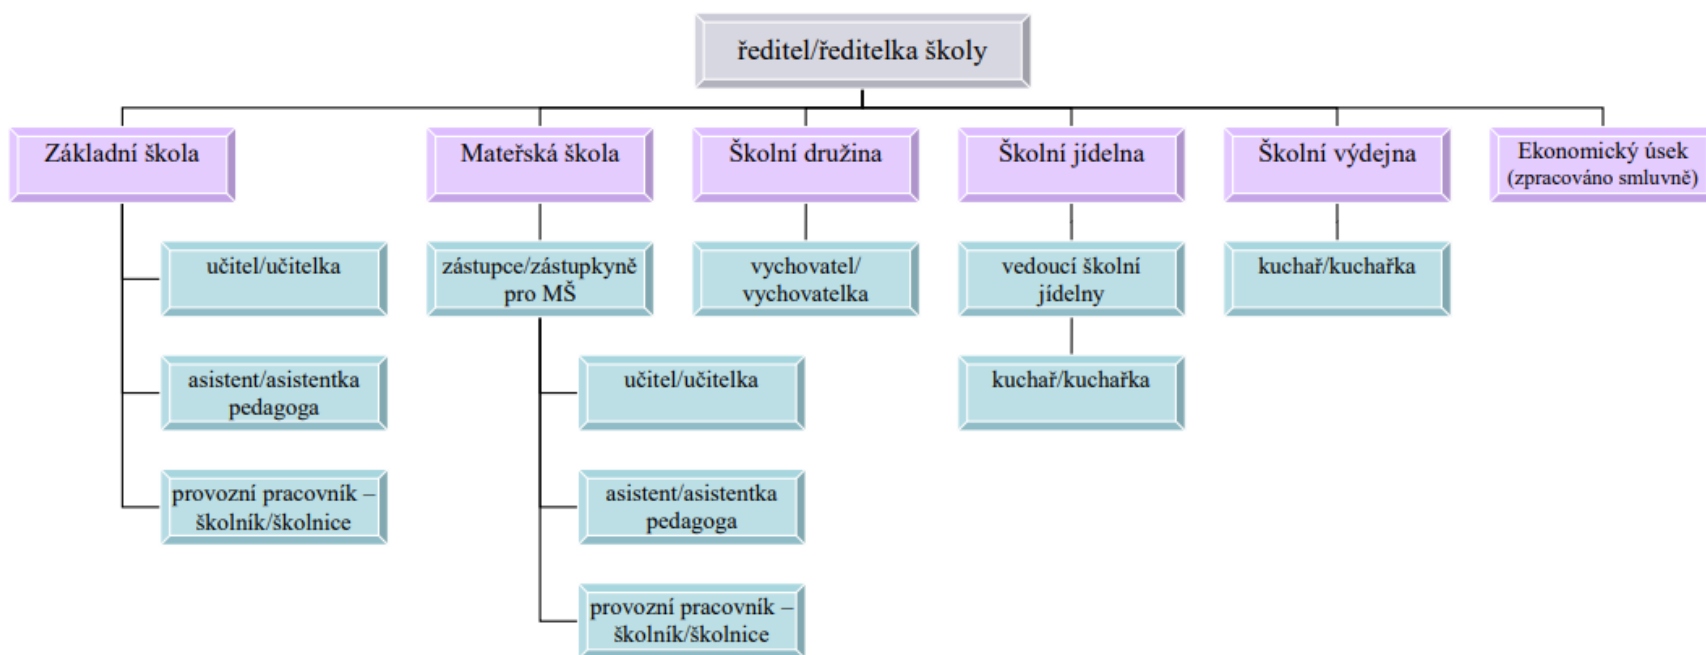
ředitel/ředitelka školy

Základní škola

učitel/učitelka

asistent/asistentka pedagoga

provozní pracovník – školník/školnice

Mateřská škola

zástupce/zástupkyně pro MŠ

učitel/učitelka

asistent/asistentka pedagoga

provozní pracovník – školník/školnice

Školní družina

vychovatel/ vychovatelka

Školní jídelna

vedoucí školní jídelny

kuchař/kuchařka

Školní výdejna

kuchař/kuchařka

Ekonomický úsek (zpracováno smluvně)